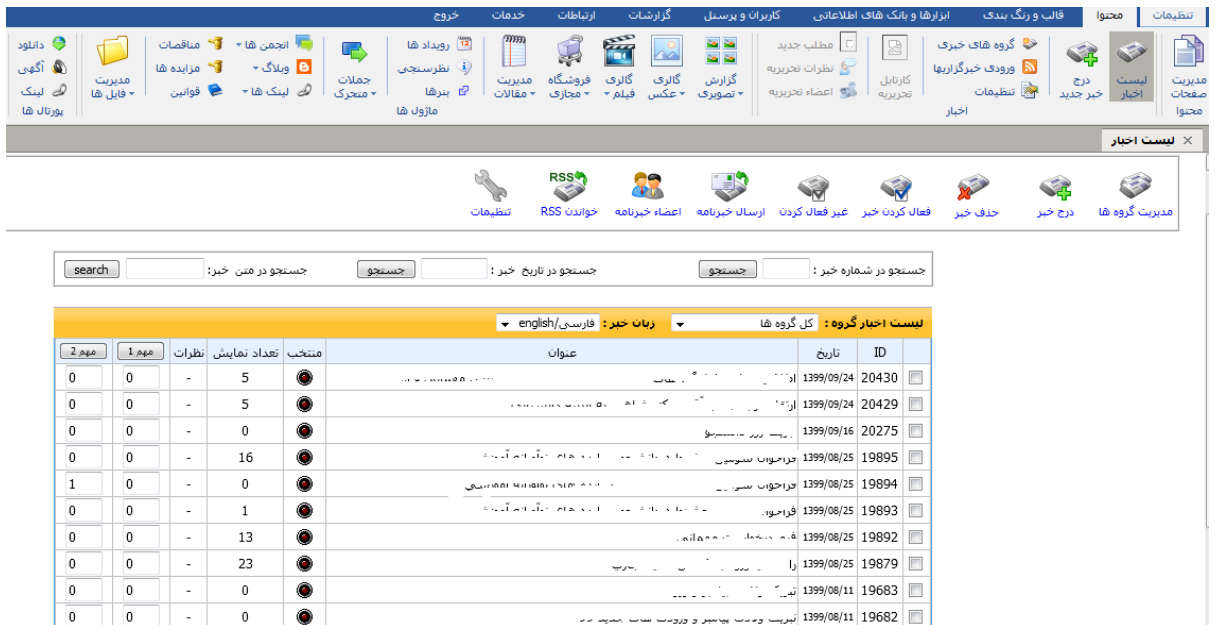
تنظیمات | محتوا | قالب و رنگ بندی | ابزارها و بانک های اطلاعاتی | کاربران و پرسنل | گزارشات | ارتباطات | خدمات | خروج

مدیریت صفحات محتوا
لیست اخبار
درج خبر جدید
گروه های خبری
ورودی خبرگزاریها
تنظیمات
کارتابل تحریریه
مطلب جدید
نظرات تحریریه
اعضاء تحریریه
اخبار
گزارش تصویری
گالری عکس
گالری فیلم
فروشگاه مجازی
مدیریت مقالات
رویداد ها
نظرسنجی
بنرها
جملات متحرک
ماژول ها
انجمن ها
وبلاگ
لینک ها
مناقصات
مزایده ها
قوانین
مدیریت فایل ها
دانلود
آگهی
لینک
پورتال ها

لیست اخبار

مدیریت گروه ها | درج خبر | حذف خبر | فعال کردن خبر | غیر فعال کردن | ارسال خبرنامه | اعضاء خبرنامه | خواندن RSS | تنظیمات

جستجو در شماره خبر : [جستجو] جستجو در تاریخ خبر : [جستجو] جستجو در متن خبر : [search]

لیست اخبار گروه : کل گروه ها زبان خبر : فارسی/english

| | ID | تاریخ | عنوان | منتخب | تعداد نمایش | نظرات | مهم 1 | مهم 2 |
|---|---|---|---|---|---|---|---|---|
| | 20430 | 1399/09/24 | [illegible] | | 5 | - | 0 | 0 |
| | 20429 | 1399/09/24 | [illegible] | | 5 | - | 0 | 0 |
| | 20275 | 1399/09/16 | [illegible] | | 0 | - | 0 | 0 |
| | 19895 | 1399/08/25 | فراخوان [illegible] | | 16 | - | 0 | 0 |
| | 19894 | 1399/08/25 | فراخوان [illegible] | | 0 | - | 0 | 1 |
| | 19893 | 1399/08/25 | فراخوان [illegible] | | 1 | - | 0 | 0 |
| | 19892 | 1399/08/25 | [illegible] | | 13 | - | 0 | 0 |
| | 19879 | 1399/08/25 | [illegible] | | 23 | - | 0 | 0 |
| | 19683 | 1399/08/11 | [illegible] | | 0 | - | 0 | 0 |
| | 19682 | 1399/08/11 | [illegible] | | 0 | - | 0 | 0 |